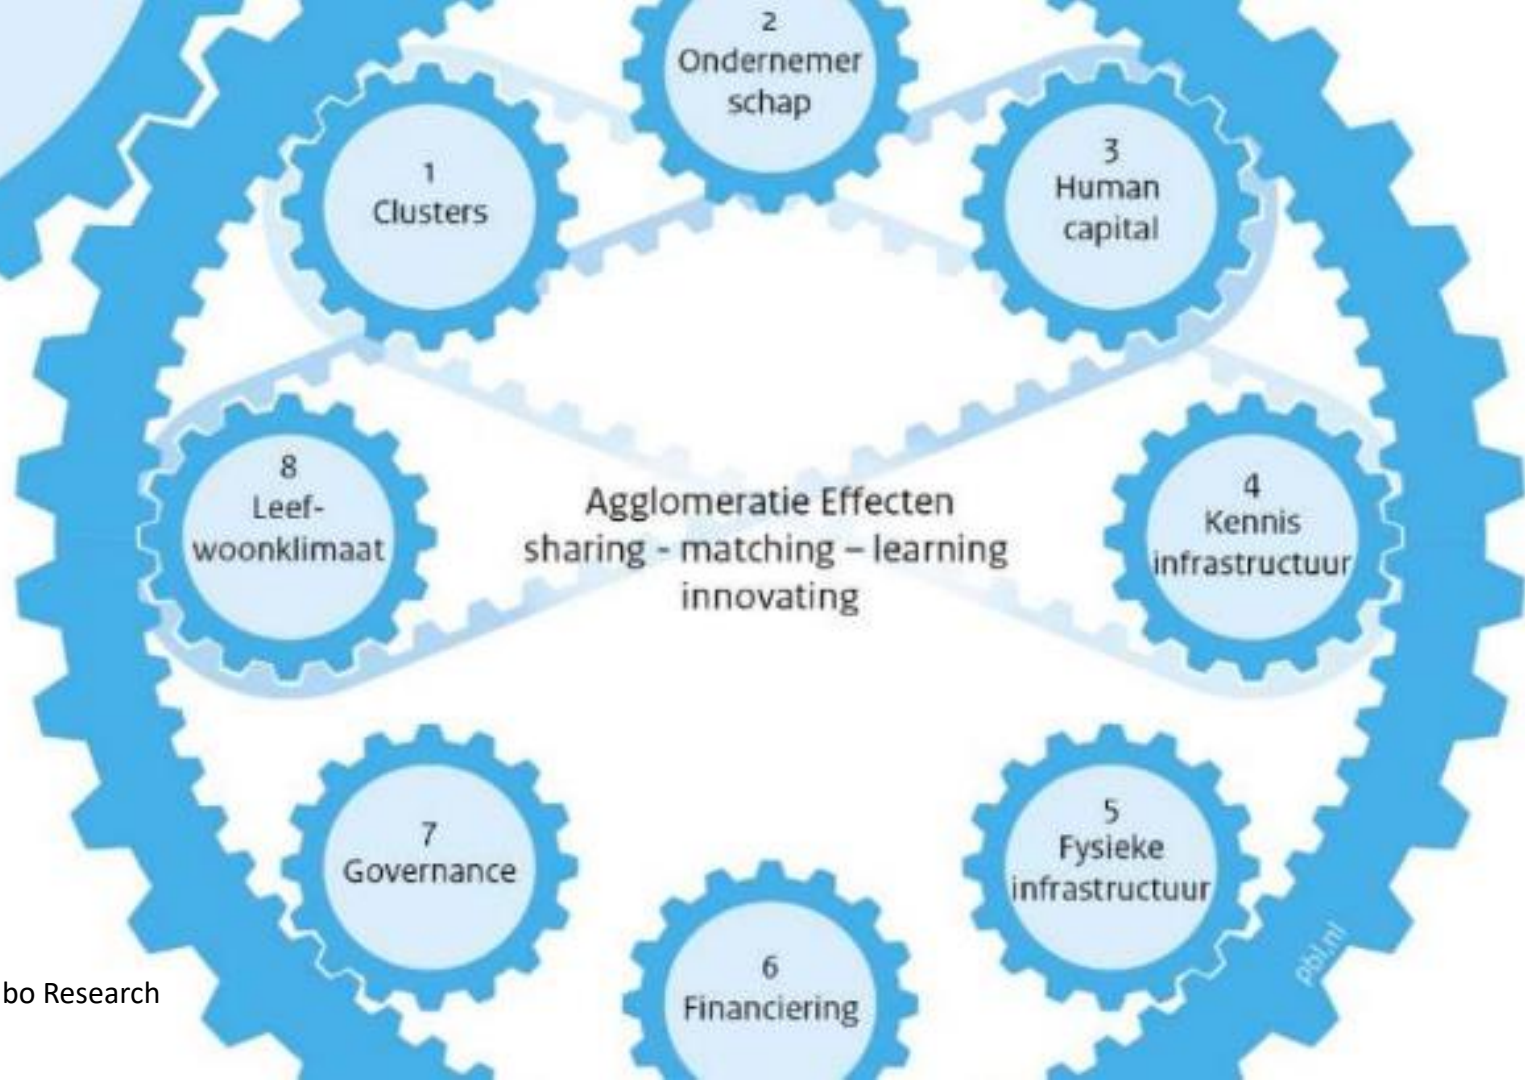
2
Ondernemer
schap

1
Clusters

3
Human
capital

8
Leef-
woonklimaat

Agglomeratie Effecten
sharing - matching – learning
innovating

4
Kennis
infrastructuur

7
Governance

5
Fysieke
infrastructuur

pbl.nl

bo Research

6
Financiering